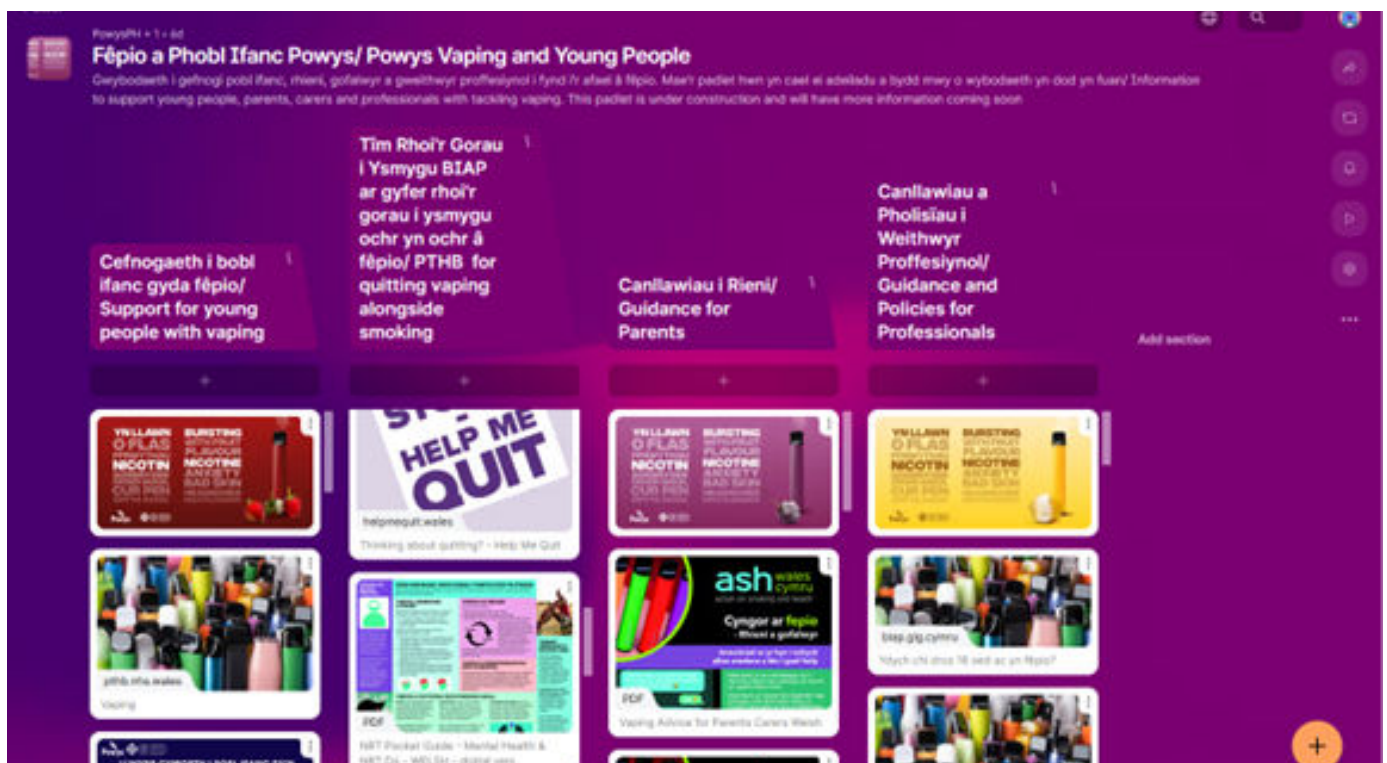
PowysPH • 1 • 4d

Fêpio a Phobl Ifanc Powys/ Powys Vaping and Young People

Gwybodaeth i gefnogi pobl ifanc, rhieni, gofalwyr a gweithwyr proffesiynol i fynd i'r afael â fêpio. Mae'r padlet hwn yn cael ei adeiladu a bydd mwy o wybodaeth yn dod yn fuan/ Information to support young people, parents, carers and professionals with tackling vaping. This padlet is under construction and will have more information coming soon

Cefnogaeth i bobl ifanc gyda fêpio/ Support for young people with vaping

Tim Rhoi'r Gorau i Ysmygu BIAP ar gyfer rhoi'r gorau i ysmygu ochr yn ochr â fêpio/ PTHB for quitting vaping alongside smoking

Canllawiau i Rieni/ Guidance for Parents

Canllawiau a Pholisïau i Weithwyr Proffesiynol/ Guidance and Policies for Professionals

Add section

YN LLAWN O FLAS NICOTIN BURSTING WITH FRUIT FLAVOUR NICOTINE ANXIETY BAD SKIN

pthb.nhs.wales

Vaping

HELP ME QUIT

helpmequit.wales

Thinking about quitting? - Help Me Quit

PDF

NRT Pocket Guide - Mental Health & NRT.Do - WELSH - digital vers

YN LLAWN O FLAS NICOTIN BURSTING WITH FRUIT FLAVOUR NICOTINE ANXIETY BAD SKIN

ash wales cymru

Cyngor ar fêpio

PDF

Vaping Advice for Parents Carers Welsh

YN LLAWN O FLAS NICOTIN BURSTING WITH FRUIT FLAVOUR NICOTINE ANXIETY BAD SKIN

bsap.gig.cymru

Ydych chi dros 18 oed ac yn fêpio?

+